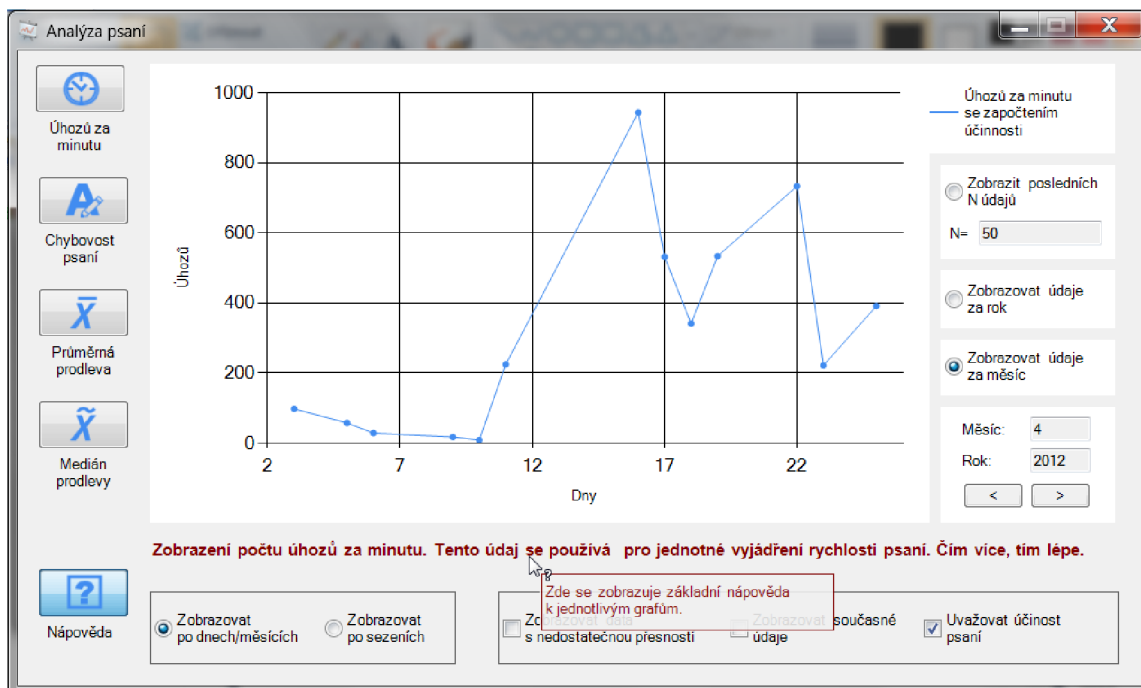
Analýza psaní

Úhozů za minutu

Chybovost psaní

$\bar{X}$

Průměrná prodleva

$\tilde{X}$

Medián prodlevy

Nápověda

1000
800
600
400
200
0

Úhozů

2 7 12 17 22

Dny

Úhozů za minutu se započtením účinnosti

Zobrazit posledních N údajů

N= 50

Zobrazovat údaje za rok

Zobrazovat údaje za měsíc

Měsíc: 4

Rok: 2012

<

>

Zobrazení počtu úhozů za minutu. Tento údaj se používá pro jednotné vyjádření rychlosti psaní. Čím více, tím lépe.

Zde se zobrazuje základní nápověda k jednotlivým grafům.

Zobrazovat po dnech/měsících

Zobrazovat po sezeních

Zobrazovat data s nedostatečnou přesností

Zobrazovat současné údaje

Uvažovat účinost psaní